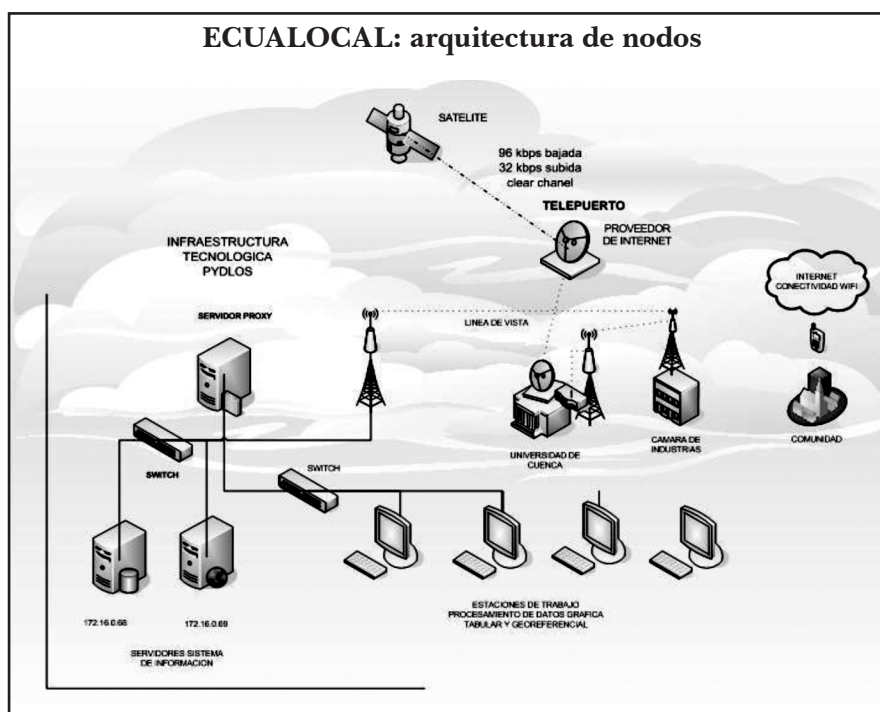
ECUALOCAL: arquitectura de nodos

SATELITE

96 kbps bajada
32 kbps subida
clear chanel

TELEPUERTO

PROVEEDOR DE INTERNET

INFRAESTRUCTURA TECNOLOGICA PYDLOS

INTERNET CONECTIVIDAD WIFI

SERVIDOR PROXY

LINEA DE VISTA

SWITCH

SWITCH

UNIVERSIDAD DE CUENCA

CAMARA DE INDUSTRIAS

COMUNIDAD

172.16.0.68

172.16.0.69

SERVIDORES SISTEMA DE INFORMACION

ESTACIONES DE TRABAJO
PROCESAMIENTO DE DATOS GRAFICA
TABULAR Y GEOREFERENCIAL